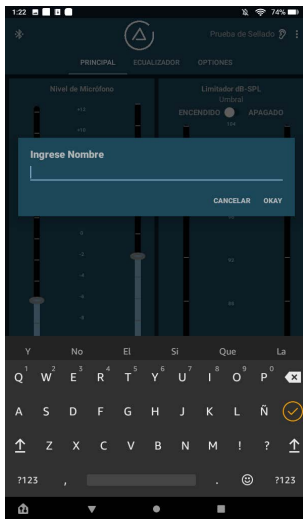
1:22

74%

Prueba de Sallado

PRINCIPAL ECUALIZADOR OPTIONES

Nivel de Micrófono

Limitador dB-SPL
Umbral
ENCENDIDO APAGADO

Ingrese Nombre

CANCELAR OKAY

Y No El Si Que La

1 2 3 4 5 6 7 8 9 0
Q W E R T Y U I O P

A S D F G H J K L Ñ

Z X C V B N M ! ?

?123 , . ?123